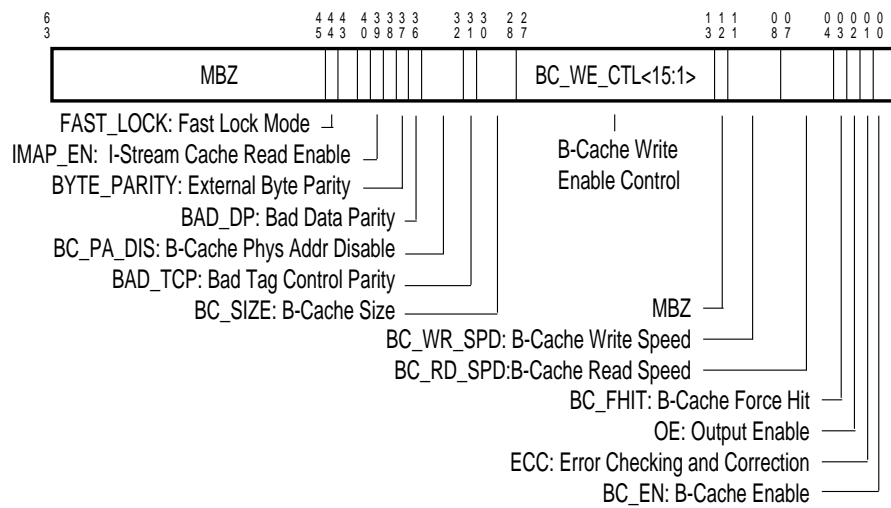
6 3 | 4 5 | 4 4 | 4 3 | 4 0 | 3 9 | 3 8 | 3 7 | 3 6 | 3 2 | 3 1 | 3 0 | 2 8 | 2 7 | 1 3 | 1 2 | 1 1 | 0 8 | 0 7 | 0 4 | 0 3 | 0 2 | 0 1 | 0 0

MBZ

BC_WE_CTL<15:1>

FAST_LOCK: Fast Lock Mode

IMAP_EN: I-Stream Cache Read Enable

BYTE_PARITY: External Byte Parity

BAD_DP: Bad Data Parity

BC_PA_DIS: B-Cache Phys Addr Disable

BAD_TCP: Bad Tag Control Parity

BC_SIZE: B-Cache Size

B-Cache Write Enable Control

MBZ

BC_WR_SPD: B-Cache Write Speed

BC_RD_SPD:B-Cache Read Speed

BC_FHIT: B-Cache Force Hit

OE: Output Enable

ECC: Error Checking and Correction

BC_EN: B-Cache Enable